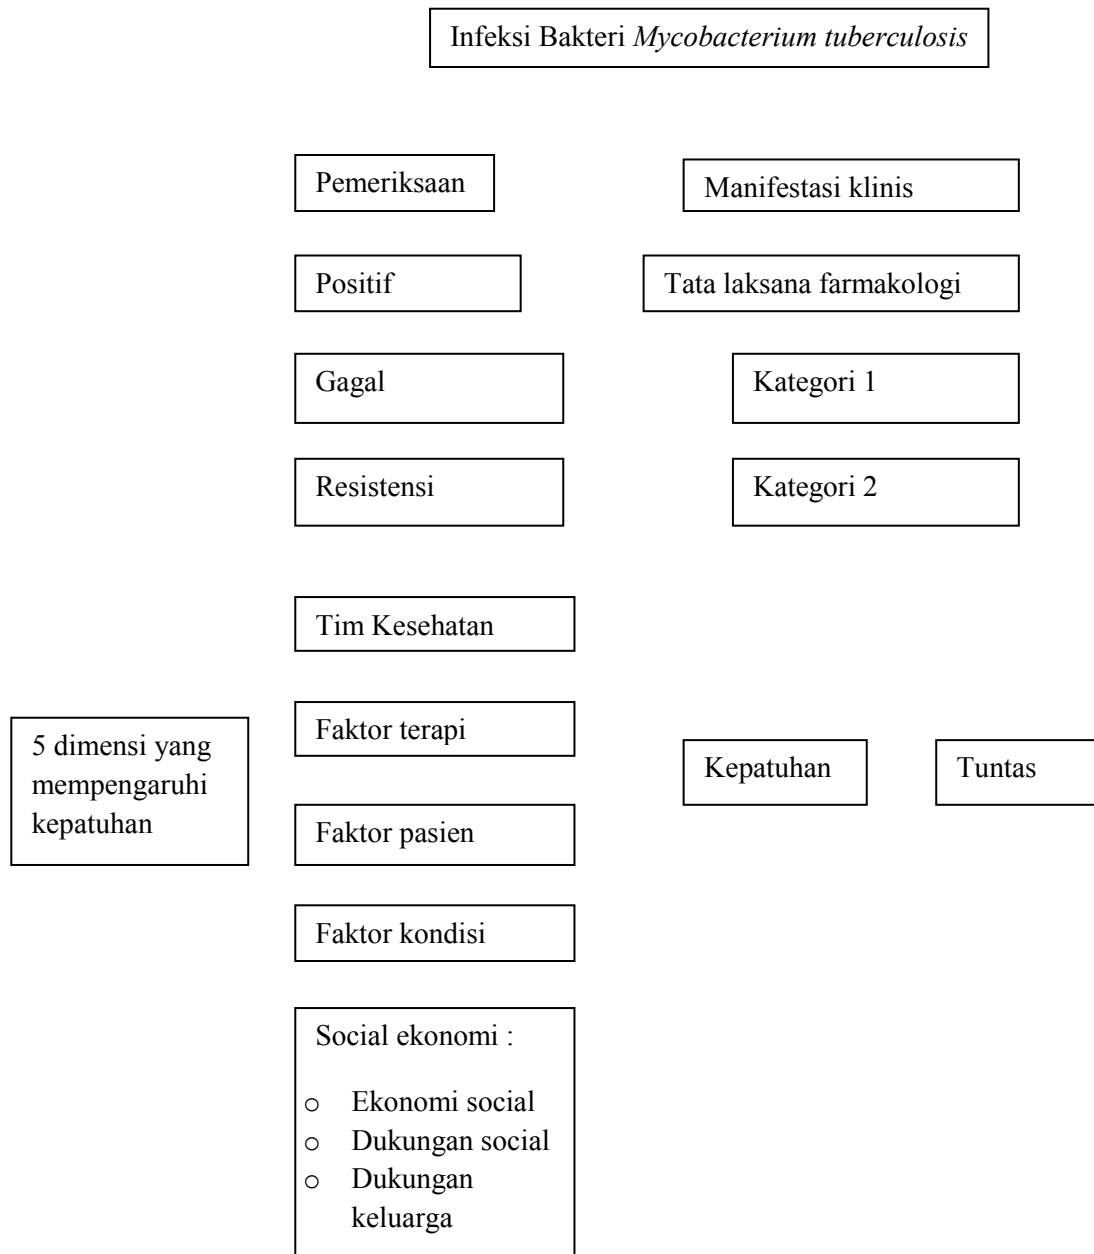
Infeksi Bakteri *Mycobacterium tuberculosis*

Pemeriksaan

Manifestasi klinis

Positif

Tata laksana farmakologi

Gagal

Kategori 1

Resistensi

Kategori 2

Tim Kesehatan

5 dimensi yang mempengaruhi kepatuhan

Faktor terapi

Kepatuhan

Tuntas

Faktor pasien

Faktor kondisi

Social ekonomi :

- Ekonomi social
- Dukungan social
- Dukungan keluarga